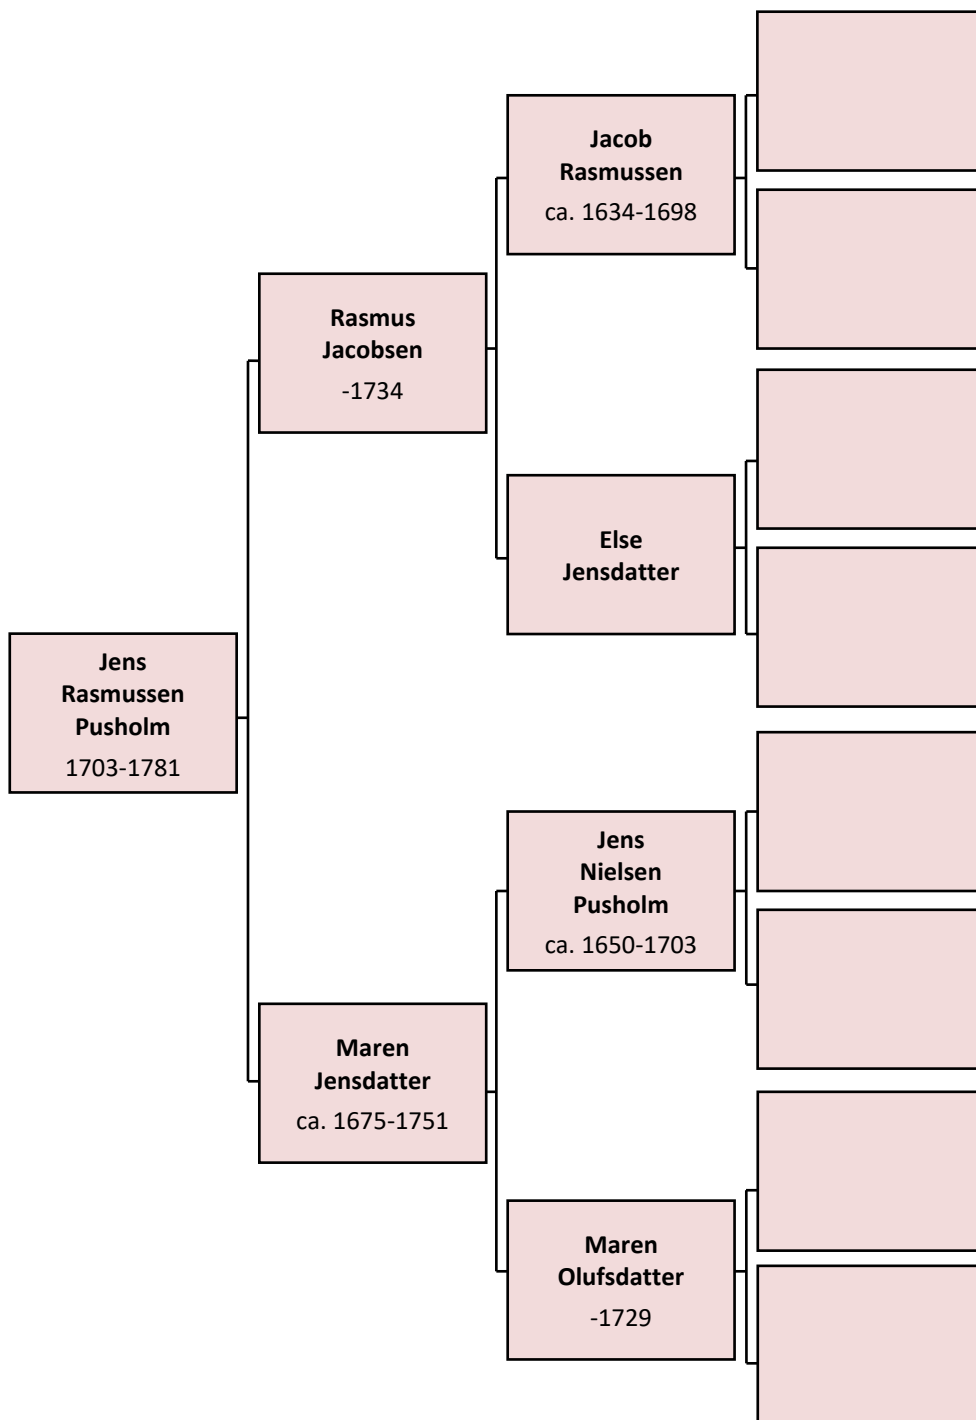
**Jens Rasmussen Pusholm**
1703-1781

**Rasmus Jacobsen**
-1734

**Jacob Rasmussen**
ca. 1634-1698

**Else Jensdatter**

**Maren Jensdatter**
ca. 1675-1751

**Jens Nielsen Pusholm**
ca. 1650-1703

**Maren Olufsdatter**
-1729